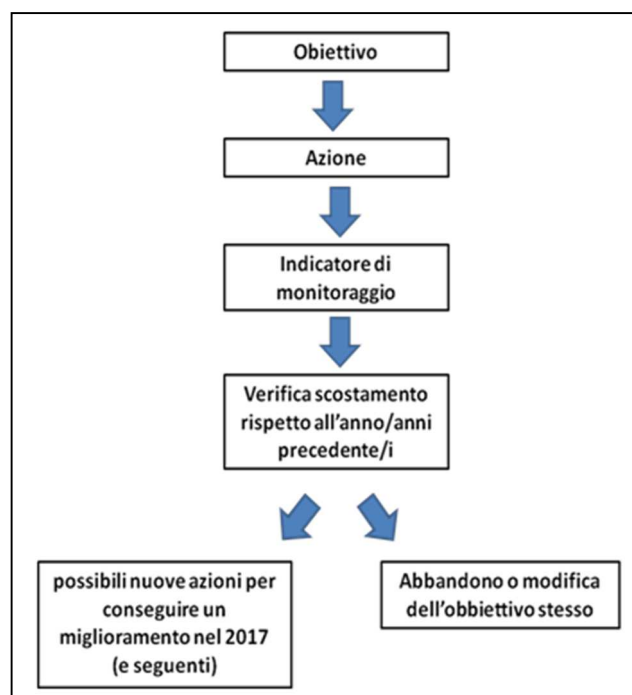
Obiettivo

Azione

Indicatore di monitoraggio

Verifica scostamento rispetto all'anno/anni precedente/i

possibili nuove azioni per conseguire un miglioramento nel 2017 (e seguenti)

Abbandono o modifica dell'obbiettivo stesso